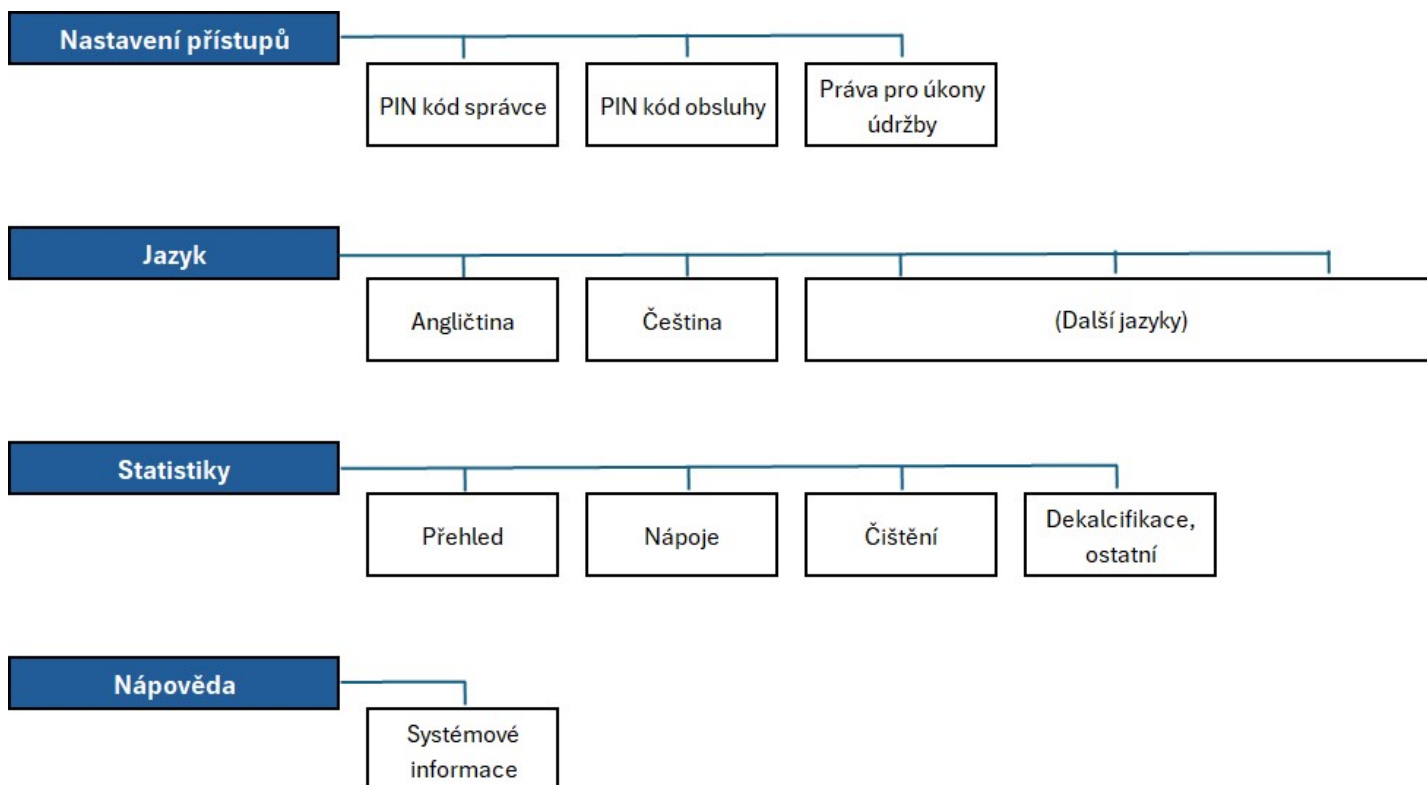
Nastavení přístupů

PIN kód správce

PIN kód obsluhy

Práva pro úkony údržby

Jazyk

Angličtina

Čeština

(Další jazyky)

Statistiky

Přehled

Nápoje

Čištění

Dekalcifikace, ostatní

Nápověda

Systémové informace